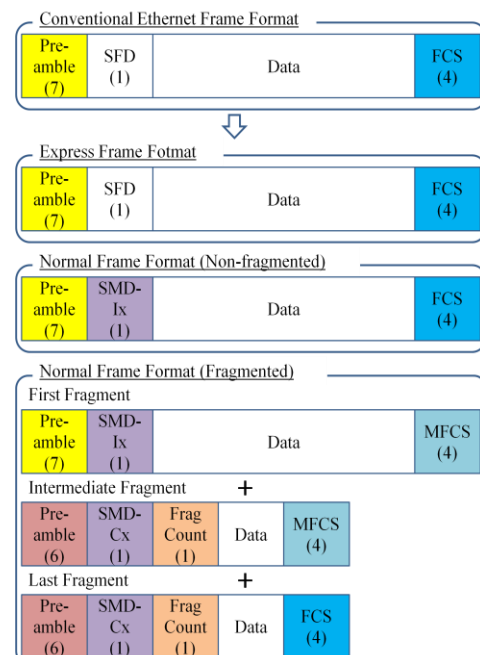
Conventional Ethernet Frame Format

| Pre-amble (7) | SFD (1) | Data | FCS (4) |
|---|---|---|---|

Express Frame Fotmat

| Pre-amble (7) | SFD (1) | Data | FCS (4) |
|---|---|---|---|

Normal Frame Format (Non-fragmented)

| Pre-amble (7) | SMD-Ix (1) | Data | FCS (4) |
|---|---|---|---|

Normal Frame Format (Fragmented)

First Fragment

| Pre-amble (7) | SMD-Ix (1) | Data | MFCS (4) |
|---|---|---|---|

Intermediate Fragment +

| Pre-amble (6) | SMD-Cx (1) | Frag Count (1) | Data | MFCS (4) |
|---|---|---|---|---|

Last Fragment +

| Pre-amble (6) | SMD-Cx (1) | Frag Count (1) | Data | FCS (4) |
|---|---|---|---|---|